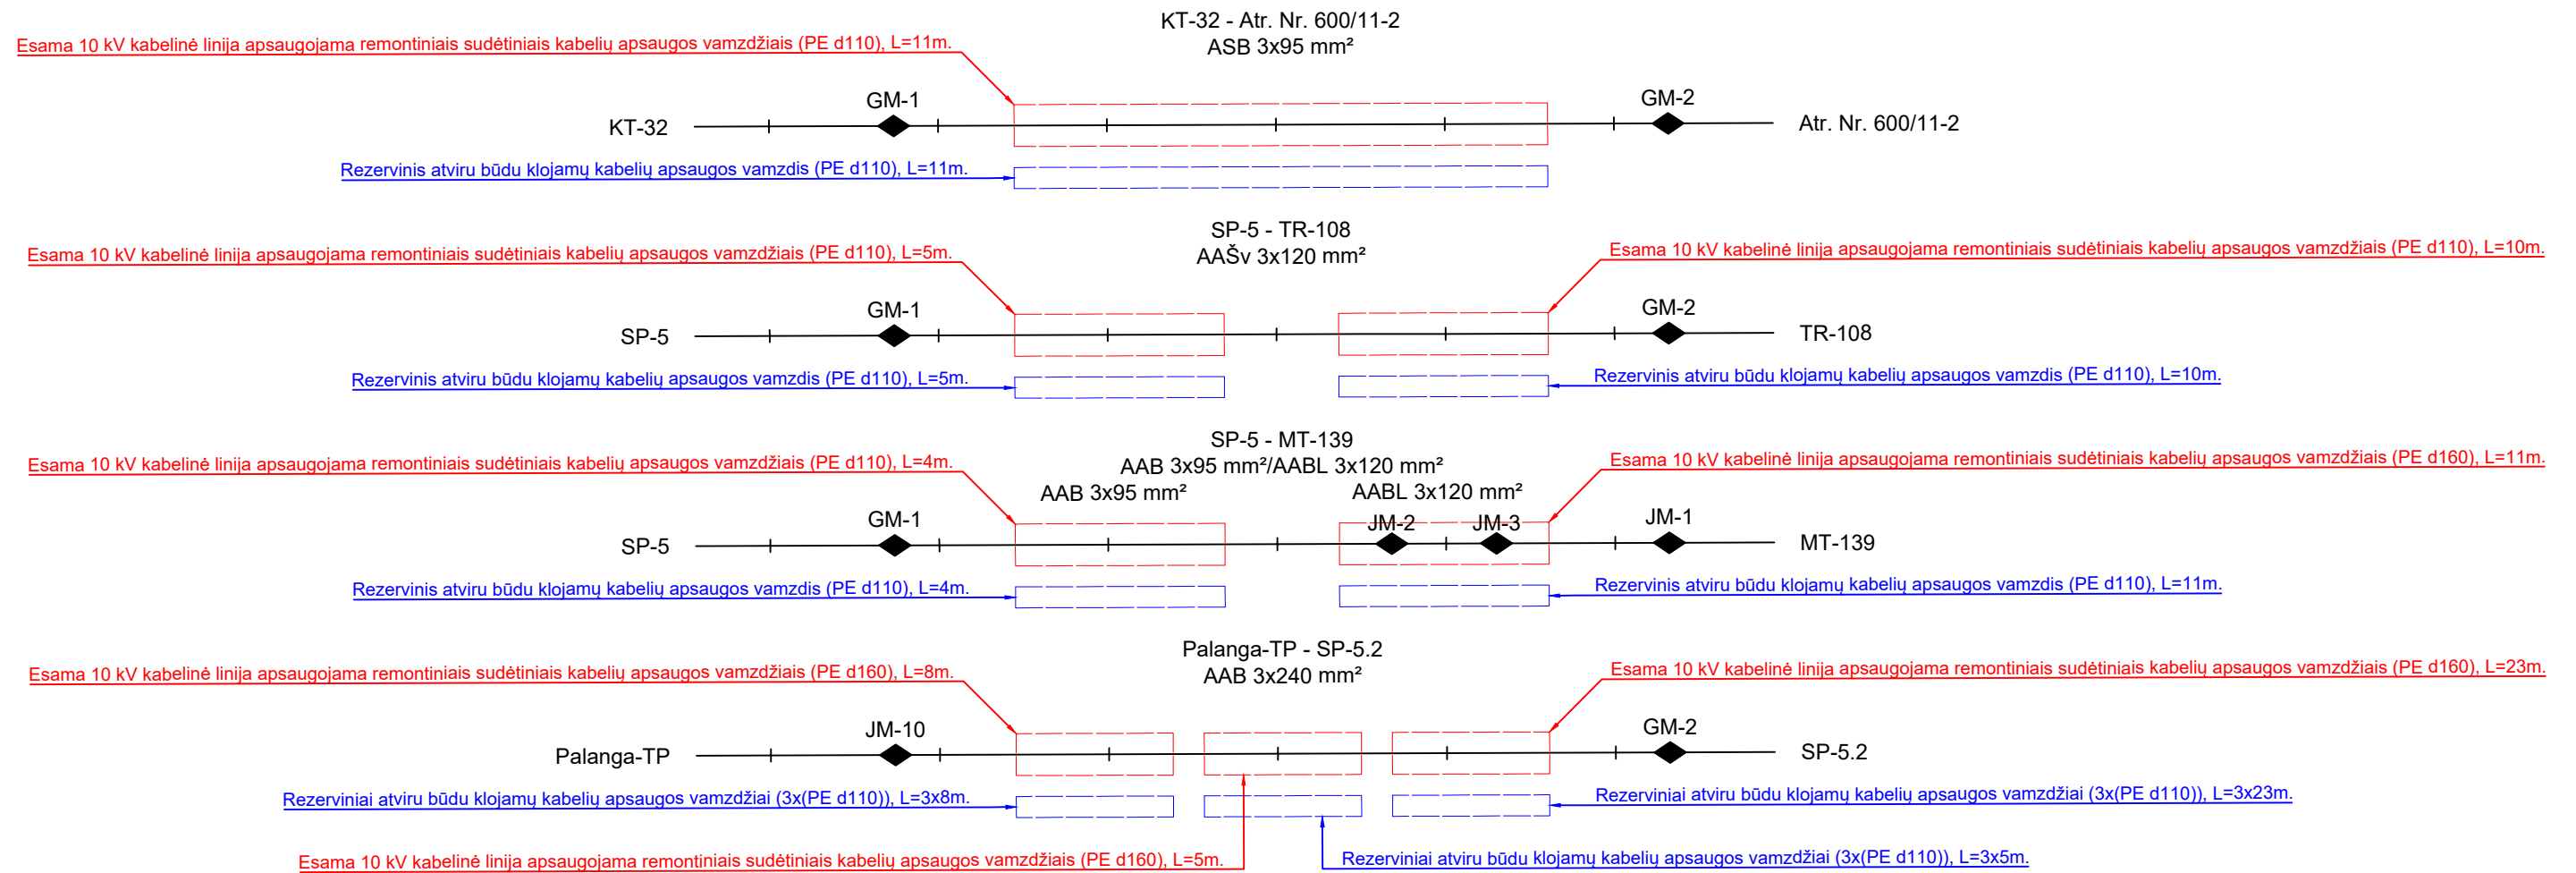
KT-32 - Atr. Nr. 600/11-2
ASB 3x95 mm²

Esama 10 kV kabelinė linija apsaugojama remontiniais sudėtiniais kabelių apsaugos vamzdžiais (PE d110), L=11m.

GM-1

GM-2

KT-32

Atr. Nr. 600/11-2

Rezervinis atviru būdu klojamų kabelių apsaugos vamzdis (PE d110), L=11m.

SP-5 - TR-108
AAŠv 3x120 mm²

Esama 10 kV kabelinė linija apsaugojama remontiniais sudėtiniais kabelių apsaugos vamzdžiais (PE d110), L=5m.

Esama 10 kV kabelinė linija apsaugojama remontiniais sudėtiniais kabelių apsaugos vamzdžiais (PE d110), L=10m.

GM-1

GM-2

SP-5

TR-108

Rezervinis atviru būdu klojamų kabelių apsaugos vamzdis (PE d110), L=5m.

Rezervinis atviru būdu klojamų kabelių apsaugos vamzdis (PE d110), L=10m.

SP-5 - MT-139
AAB 3x95 mm²/AABL 3x120 mm²

Esama 10 kV kabelinė linija apsaugojama remontiniais sudėtiniais kabelių apsaugos vamzdžiais (PE d110), L=4m.

Esama 10 kV kabelinė linija apsaugojama remontiniais sudėtiniais kabelių apsaugos vamzdžiais (PE d160), L=11m.

AAB 3x95 mm²

AABL 3x120 mm²

GM-1

JM-2

JM-3

JM-1

SP-5

MT-139

Rezervinis atviru būdu klojamų kabelių apsaugos vamzdis (PE d110), L=4m.

Rezervinis atviru būdu klojamų kabelių apsaugos vamzdis (PE d110), L=11m.

Palanga-TP - SP-5.2
AAB 3x240 mm²

Esama 10 kV kabelinė linija apsaugojama remontiniais sudėtiniais kabelių apsaugos vamzdžiais (PE d160), L=8m.

Esama 10 kV kabelinė linija apsaugojama remontiniais sudėtiniais kabelių apsaugos vamzdžiais (PE d160), L=23m.

JM-10

GM-2

Palanga-TP

SP-5.2

Rezerviniai atviru būdu klojamų kabelių apsaugos vamzdžiai (3x(PE d110)), L=3x8m.

Rezerviniai atviru būdu klojamų kabelių apsaugos vamzdžiai (3x(PE d110)), L=3x23m.

Esama 10 kV kabelinė linija apsaugojama remontiniais sudėtiniais kabelių apsaugos vamzdžiais (PE d160), L=5m.

Rezerviniai atviru būdu klojamų kabelių apsaugos vamzdžiai (3x(PE d110)), L=3x5m.